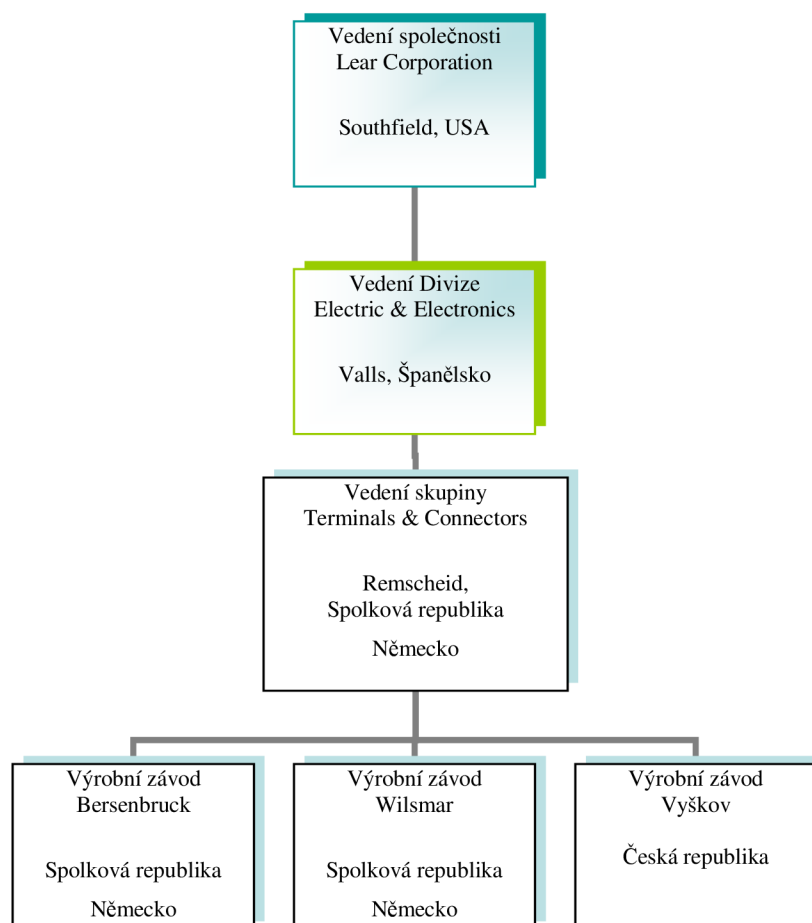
Vedení společnosti
Lear Corporation

Southfield, USA

Vedení Divize
Electric & Electronics

Valls, Španělsko

Vedení skupiny
Terminals & Connectors

Remscheid,
Spolková republika

Německo

Výrobní závod
Bersenbruck

Spolková republika

Německo

Výrobní závod
Wilsmar

Spolková republika

Německo

Výrobní závod
Vyškov

Česká republika